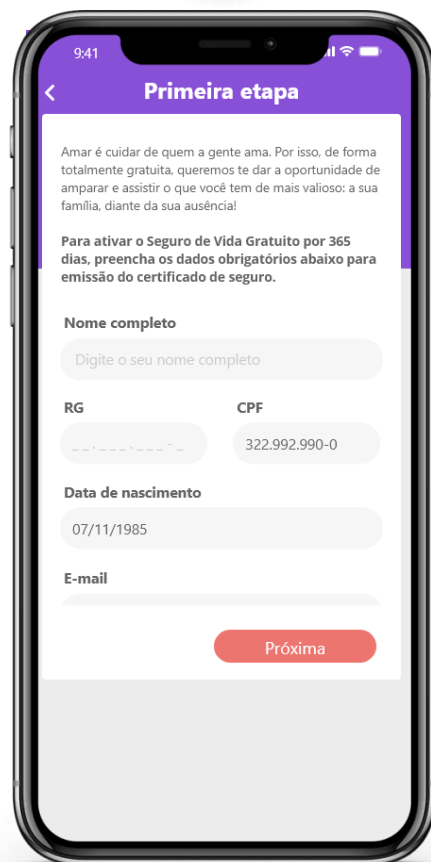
9:41

<

Primeira etapa

Amar é cuidar de quem a gente ama. Por isso, de forma totalmente gratuita, queremos te dar a oportunidade de amparar e assistir o que você tem de mais valioso: a sua família, diante da sua ausência!

**Para ativar o Seguro de Vida Gratuito por 365 dias, preencha os dados obrigatórios abaixo para emissão do certificado de seguro.**

Nome completo

Digite o seu nome completo

RG

_ _ . _ _ _ . _ _ _ - _

CPF

322.992.990-0

Data de nascimento

07/11/1985

E-mail

Próxima